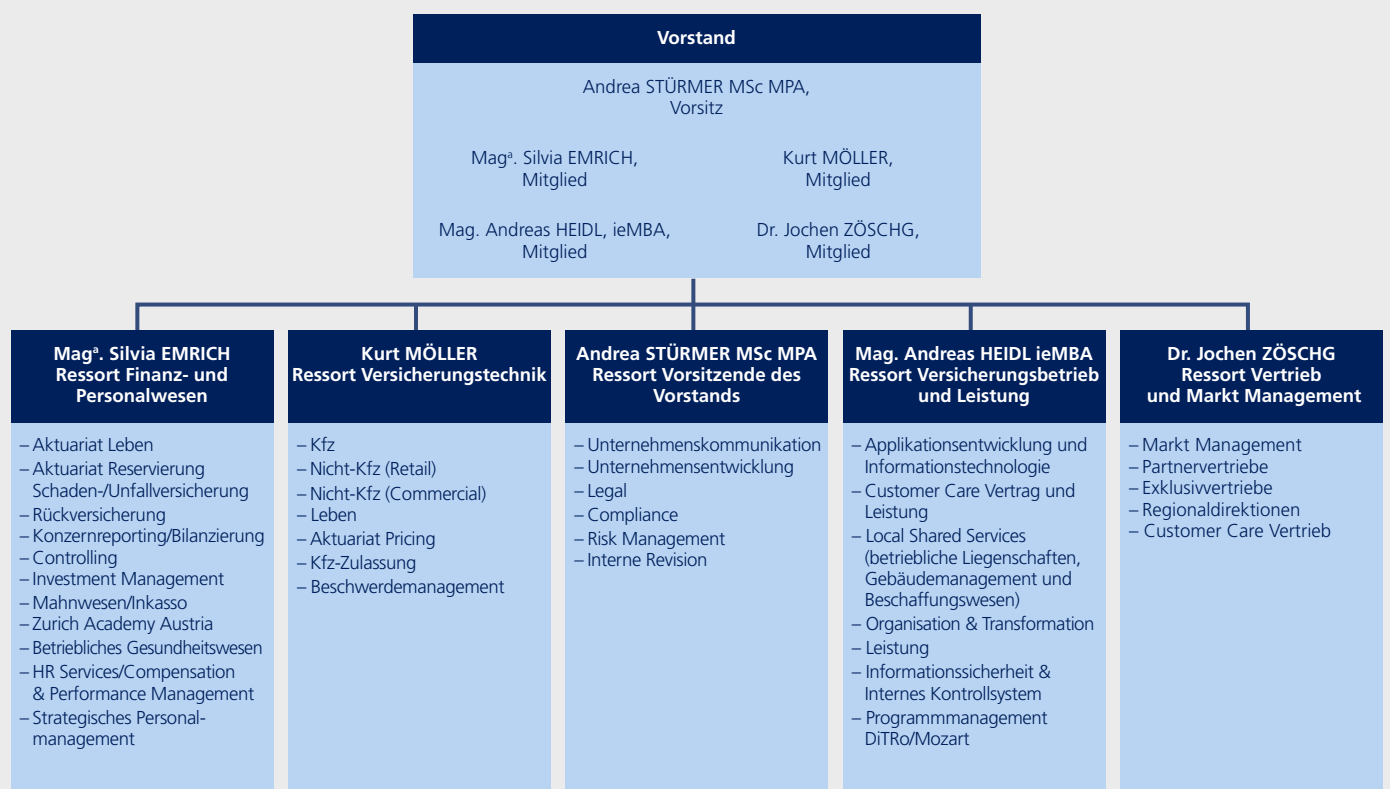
Vorstand

Andrea STÜRMER MSc MPA, Vorsitz

Mag$^{a}$. Silvia EMRICH, Mitglied

Kurt MÖLLER, Mitglied

Mag. Andreas HEIDL, ieMBA, Mitglied

Dr. Jochen ZÖSCHG, Mitglied

Mag$^{a}$. Silvia EMRICH Ressort Finanz- und Personalwesen

– Aktuariat Leben
– Aktuariat Reservierung Schaden-/Unfallversicherung
– Rückversicherung
– Konzernreporting/Bilanzierung
– Controlling
– Investment Management
– Mahnwesen/Inkasso
– Zurich Academy Austria
– Betriebliches Gesundheitswesen
– HR Services/Compensation & Performance Management
– Strategisches Personalmanagement

Kurt MÖLLER Ressort Versicherungstechnik

– Kfz
– Nicht-Kfz (Retail)
– Nicht-Kfz (Commercial)
– Leben
– Aktuariat Pricing
– Kfz-Zulassung
– Beschwerdemanagement

Andrea STÜRMER MSc MPA Ressort Vorsitzende des Vorstands

– Unternehmenskommunikation
– Unternehmensentwicklung
– Legal
– Compliance
– Risk Management
– Interne Revision

Mag. Andreas HEIDL ieMBA Ressort Versicherungsbetrieb und Leistung

– Applikationsentwicklung und Informationstechnologie
– Customer Care Vertrag und Leistung
– Local Shared Services (betriebliche Liegenschaften, Gebäudemanagement und Beschaffungswesen)
– Organisation & Transformation
– Leistung
– Informationssicherheit & Internes Kontrollsystem
– Programmmanagement DiTRo/Mozart

Dr. Jochen ZÖSCHG Ressort Vertrieb und Markt Management

– Markt Management
– Partnervertriebe
– Exklusivvertriebe
– Regionaldirektionen
– Customer Care Vertrieb